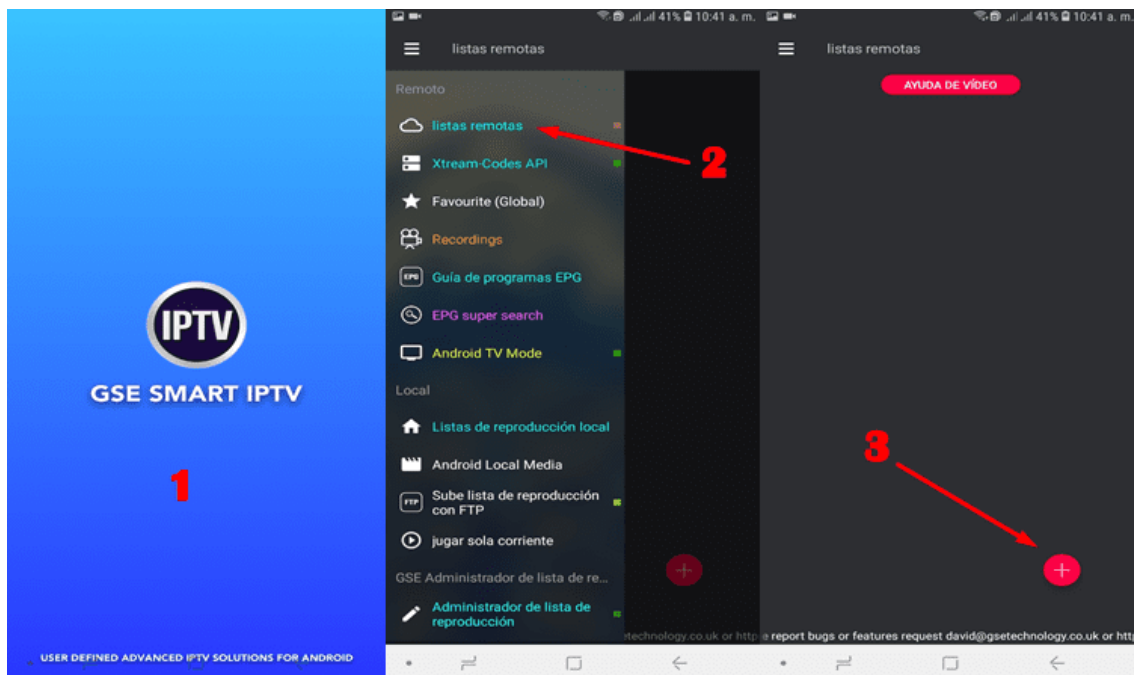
IPTV
GSE SMART IPTV
1
USER DEFINED ADVANCED IPTV SOLUTIONS FOR ANDROID

41% 10:41 a. m.
listas remotas
Remoto
listas remotas
2
Xtream-Codes API
Favourite (Global)
Recordings
EPG Guía de programas EPG
EPG super search
Android TV Mode
Local
Listas de reproducción local
Android Local Media
FTP Sube lista de reproducción con FTP
jugar sola corriente
GSE Administrador de lista de re...
Administrador de lista de reproducción
+
technology.co.uk or http

41% 10:41 a. m.
listas remotas
AYUDA DE VÍDEO
3
+
e report bugs or features request david@gsetechnology.co.uk or htt